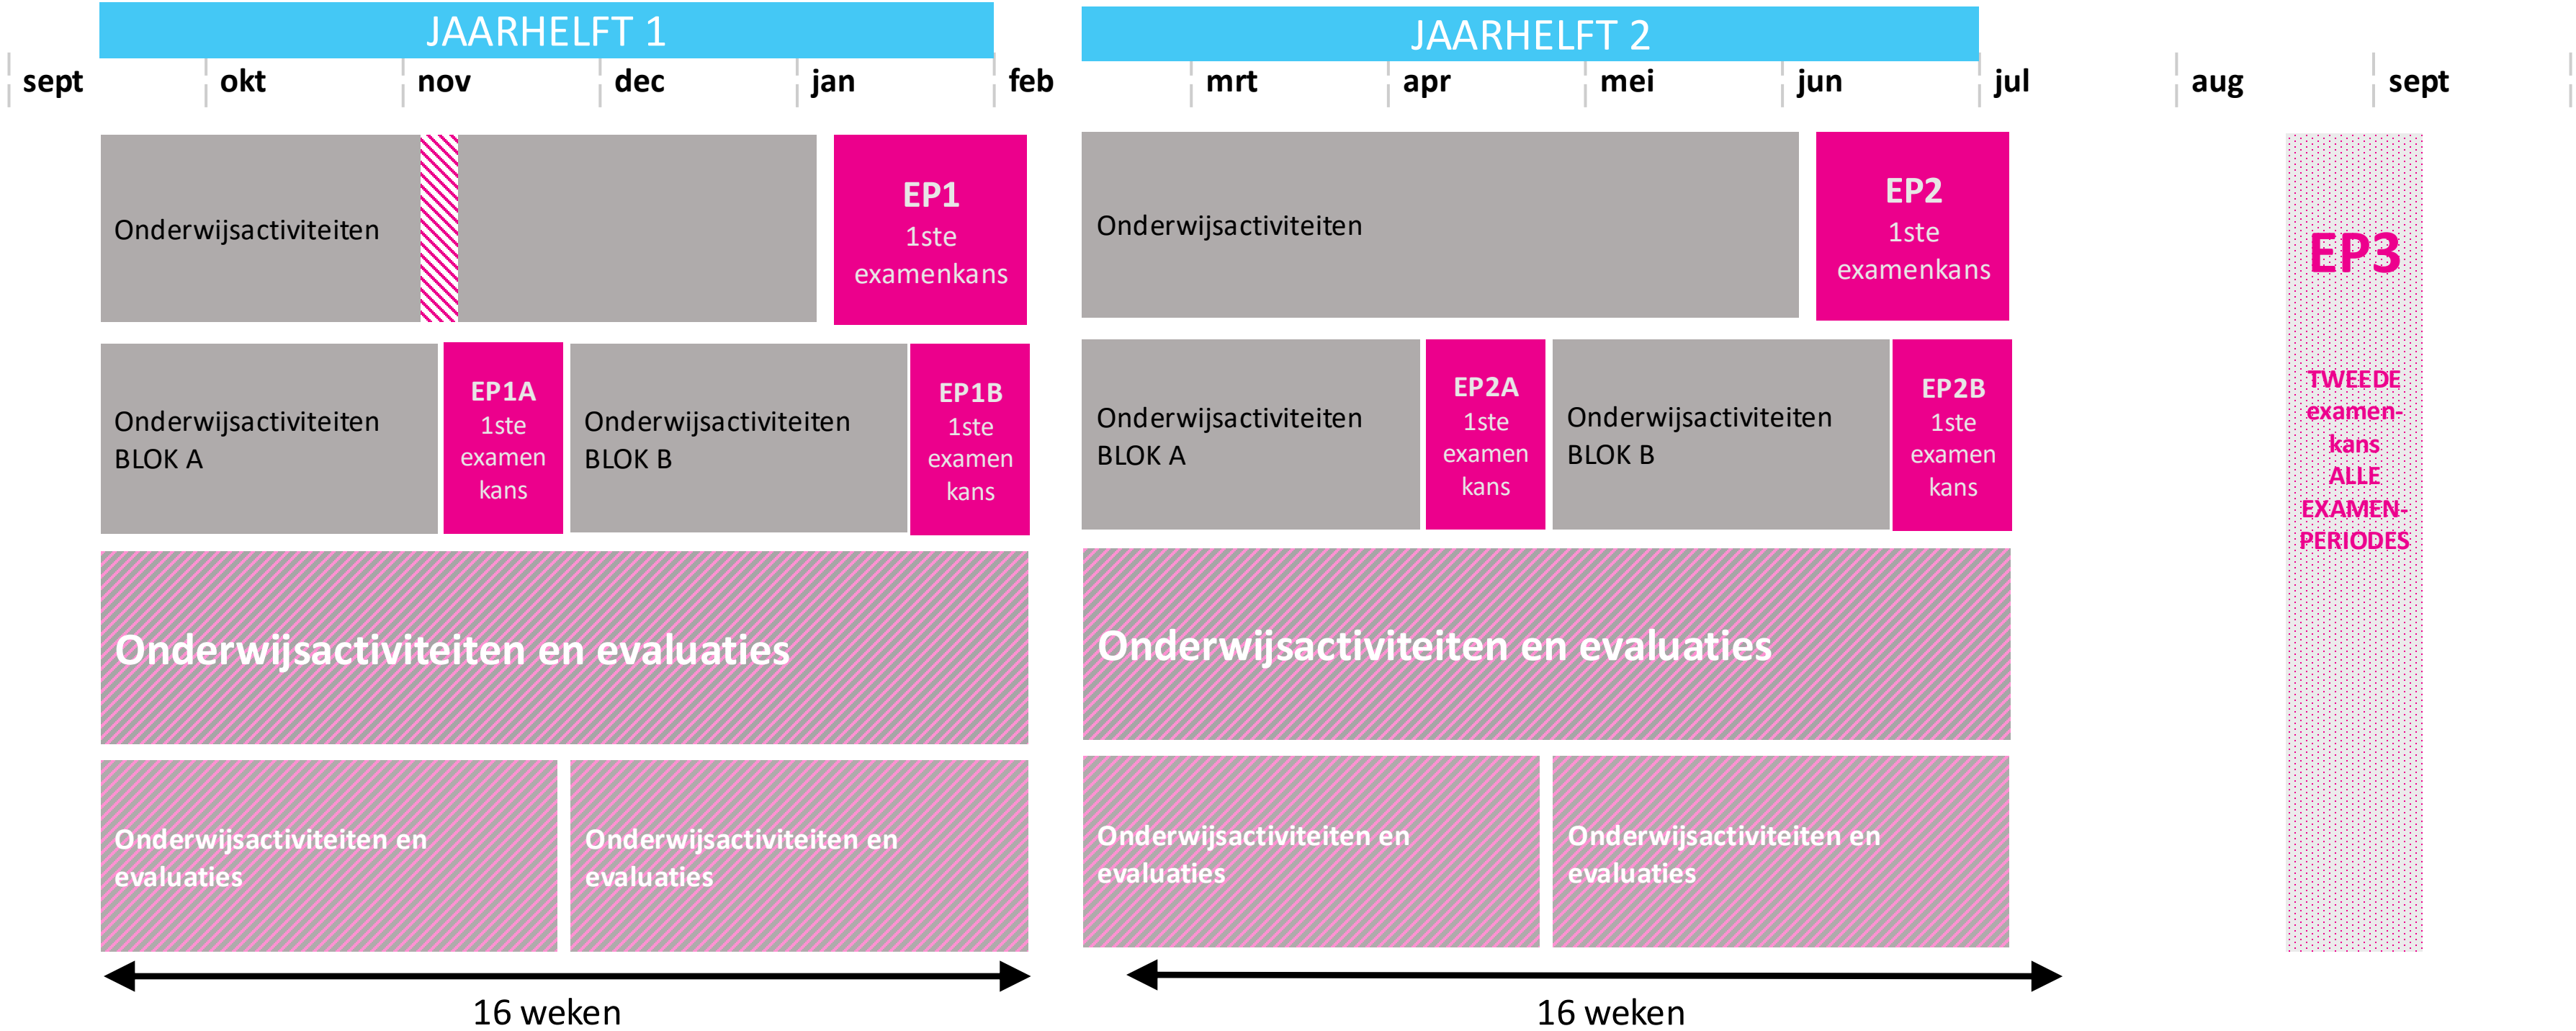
JAARHELFT 1

JAARHELFT 2

sept okt nov dec jan feb mrt apr mei jun jul aug sept

Onderwijsactiviteiten

EP1
1ste
examenkans

Onderwijsactiviteiten

EP2
1ste
examenkans

EP3

TWEEDE examenkans ALLE EXAMENPERIODES

Onderwijsactiviteiten BLOK A

EP1A
1ste
examen
kans

Onderwijsactiviteiten BLOK B

EP1B
1ste
examen
kans

Onderwijsactiviteiten BLOK A

EP2A
1ste
examen
kans

Onderwijsactiviteiten BLOK B

EP2B
1ste
examen
kans

Onderwijsactiviteiten en evaluaties

Onderwijsactiviteiten en evaluaties

Onderwijsactiviteiten en evaluaties

Onderwijsactiviteiten en evaluaties

Onderwijsactiviteiten en evaluaties

Onderwijsactiviteiten en evaluaties

16 weken

16 weken